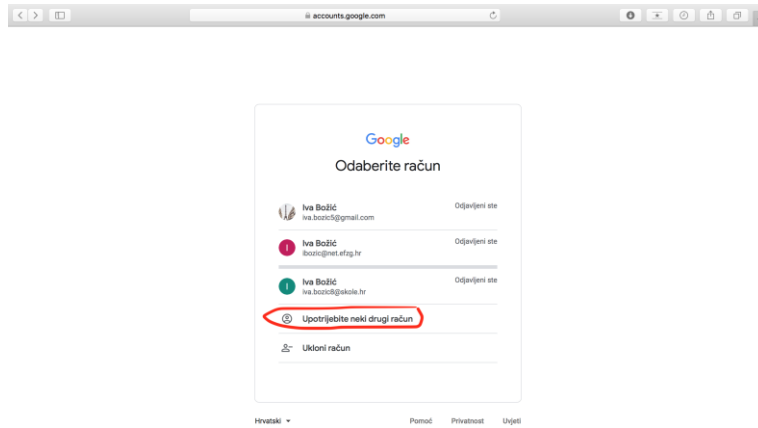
accounts.google.com

Google

Odaberite račun

Iva Božić
iva.bozic5@gmail.com
Odjavljeni ste

I
Iva Božić
ibozic@net.efzg.hr
Odjavljeni ste

I
Iva Božić
iva.bozic8@skole.hr
Odjavljeni ste

Upotrijebite neki drugi račun

Ukloni račun

Hrvatski

Pomoć Privatnost Uvjeti